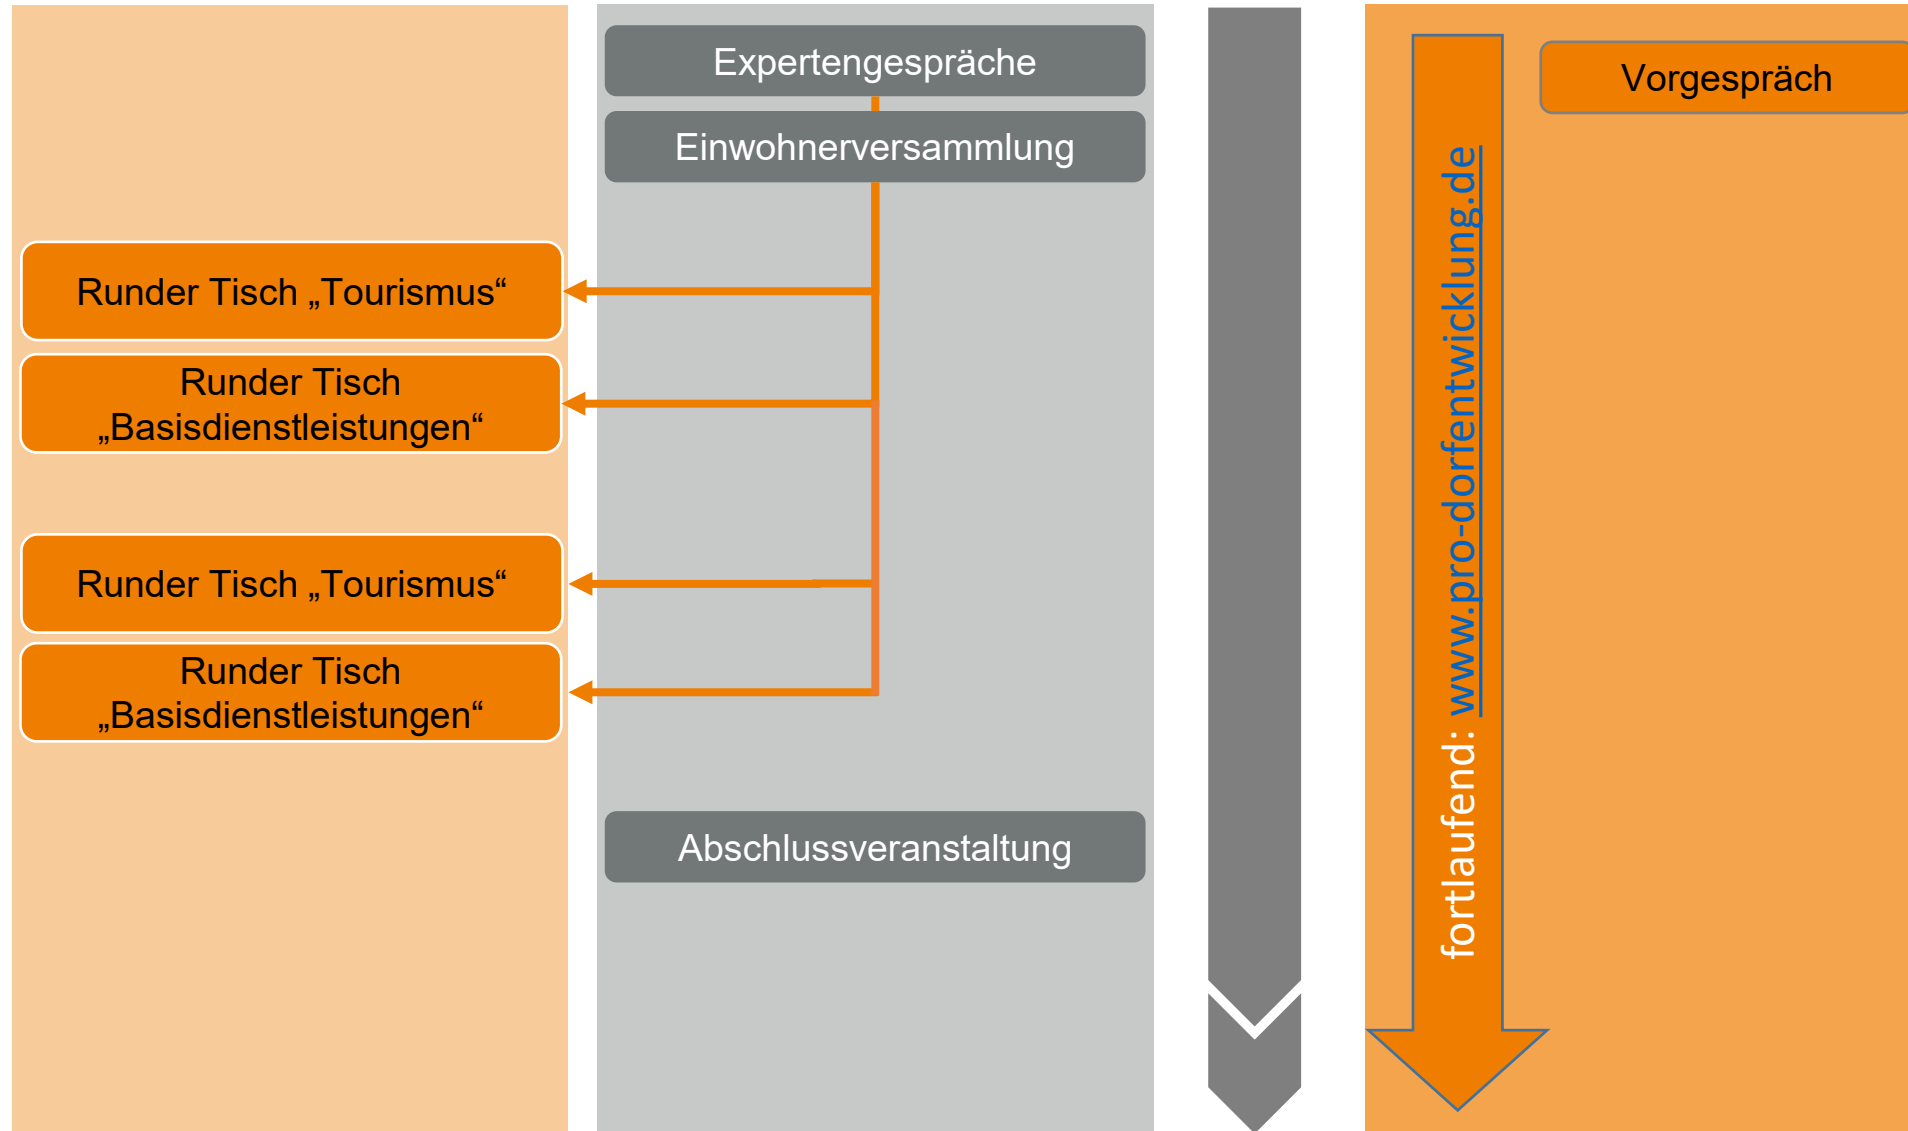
Expertengespräche

Einwohnerversammlung

Vorgespräch

Runder Tisch „Tourismus“

Runder Tisch „Basisdienstleistungen“

Runder Tisch „Tourismus“

Runder Tisch „Basisdienstleistungen“

Abschlussveranstaltung

fortlaufend: www.pro-dorfentwicklung.de